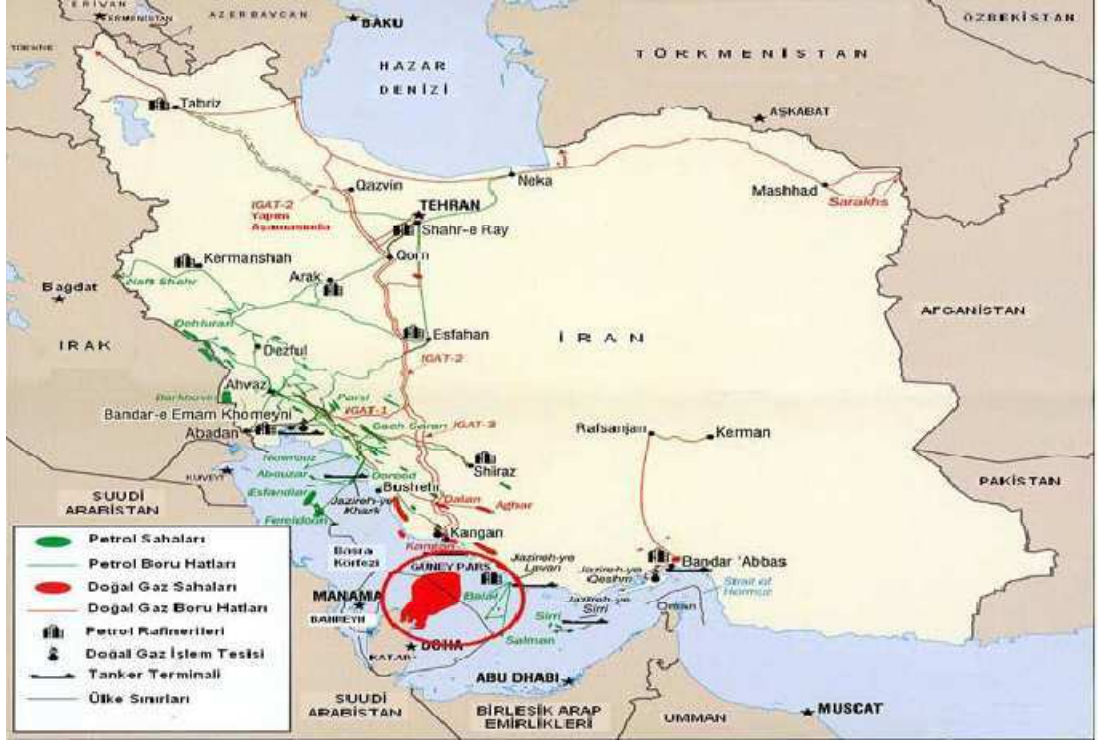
ERİVAN
ERMENİSTAN
AZERBAYCAN
BAKU
ÖZBEKİSTAN
TÜRKİYE
HAZAR
DENİZİ
TÜRKMENİSTAN
Tabriz
AŞKABAT
Qazvin
Neka
Mashhad
Sarakhs
IGAT-2
Yapım
Aşamasında
TEHRAN
Shahr-e Ray
Kermanshah
Arak
Qom
Bagdat
Naft Shahr
AFGANİSTAN
Dehloran
Esfahan
IRAK
Dezful
İRAN
IGAT-2
Ahvaz
Parsi
Bandar-e Emam Khomeyni
IGAT-1
Abadan
Gach Saran
IGAT-3
Rafsanjan
Kerman
KUVEYT
Nowruz
Abouzar
Dorood
Shiraz
SUUDİ
ARABİSTAN
Esfandiar
Bushehr
Jazireh-ye Khark
Dalan
Aghar
PAKİSTAN
Fereidoon
Kangan
Petrol Sahaları
Petrol Boru Hatları
Doğal Gaz Sahaları
Doğal Gaz Boru Hatları
Petrol Rafinerileri
Doğal Gaz İşlem Tesisi
Tanker Terminali
Ülke Sınırları
Basra Körfezi
Kangan
GÜNEY PARS
Jazireh-ye Lavan
Jazireh-ye Qeshm
Bandar 'Abbas
Strait of Hormuz
MANAMA
BAHREYN
Balal
Jazireh-ye Sirri
Sirri
Salman
Oman
KATAR
DOHA
ABU DHABI
SUUDİ
ARABİSTAN
BİRLEŞİK ARAP
EMİRLİKLERİ
UMMAN
MUSCAT